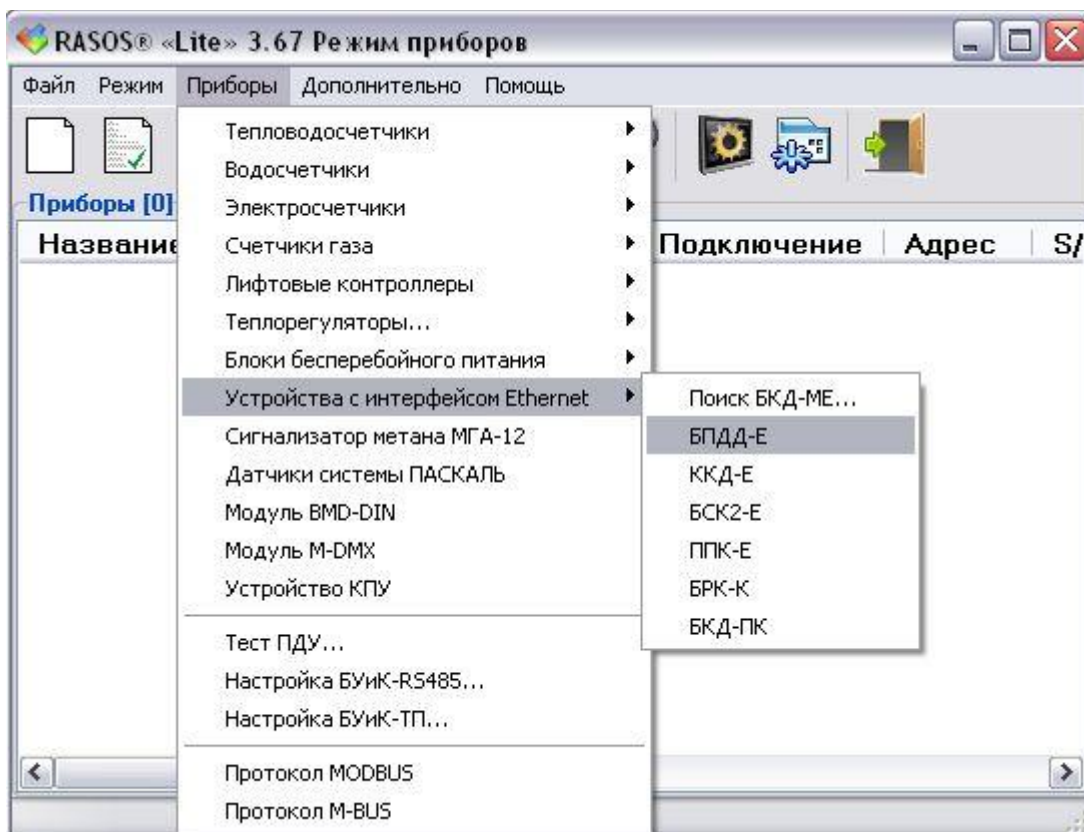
RASOS® «Lite» 3.67 Режим приборов

Файл Режим Приборы Дополнительно Помощь

Приборы [0]

Название

Подключение | Адрес | S/

Тепловодосчетчики
Водосчетчики
Электросчетчики
Счетчики газа
Лифтовые контроллеры
Теплорегуляторы...
Блоки бесперебойного питания
Устройства с интерфейсом Ethernet
Сигнализатор метана МГА-12
Датчики системы ПАСКАЛЬ
Модуль BMD-DIN
Модуль M-DMX
Устройство КПУ

Тест ПДУ...
Настройка БУиК-RS485...
Настройка БУиК-ТП...

Протокол MODBUS
Протокол M-BUS

Поиск БКД-МЕ...
БПДД-Е
ККД-Е
БСК2-Е
ППК-Е
БРК-К
БКД-ПК